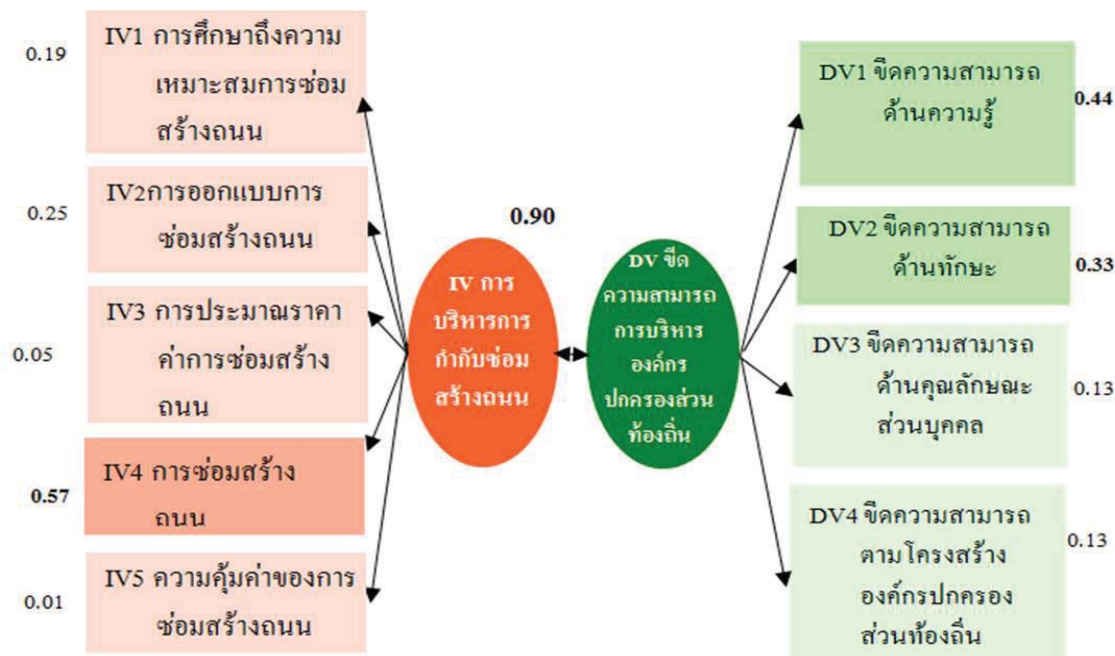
0.19
IV1 การศึกษาถึงความเหมาะสมการซ่อมสร้างถนน

0.25
IV2การออกแบบการซ่อมสร้างถนน

0.05
IV3 การประมาณราคาค่าการซ่อมสร้างถนน

0.57
IV4 การซ่อมสร้างถนน

0.01
IV5 ความคุ้มค่าของการซ่อมสร้างถนน

0.90

IV การบริหารการกำกับซ่อมสร้างถนน

DV ขีดความสามารถการบริหารองค์กรปกครองส่วนท้องถิ่น

DV1 ขีดความสามารถด้านความรู้
0.44

DV2 ขีดความสามารถด้านทักษะ
0.33

DV3 ขีดความสามารถด้านคุณลักษณะส่วนบุคคล
0.13

DV4 ขีดความสามารถตามโครงสร้างองค์กรปกครองส่วนท้องถิ่น
0.13